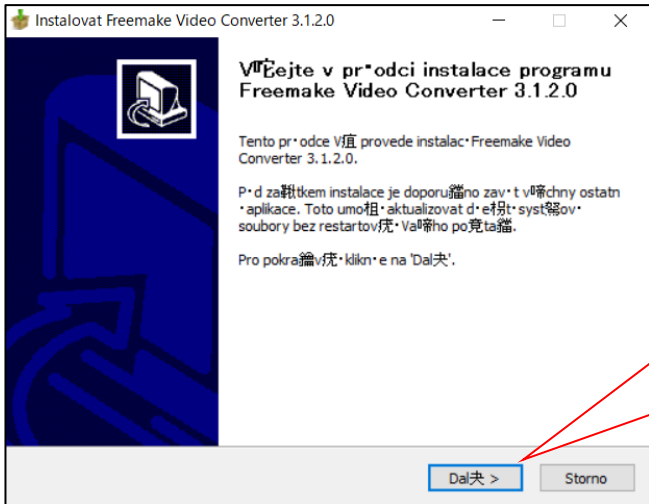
Instalovat Freemake Video Converter 3.1.2.0

V咜ejte v pr･odci instalace programu Freemake Video Converter 3.1.2.0

Tento pr･odce V橀 provede instalac･Freemake Video Converter 3.1.2.0.

P･d za齶tkem instalace je doporu鐺no zav･t v啼chny ostatn･aplikace. Toto umo雉 aktualizovat d･e枵t･syst駑ov･soubory bez restartov疣･Va啼ho po鞳ta鐺.

Pro pokra鑰v疣･klikn･e na 'Dal夬'.

Dal夬 >

Storno